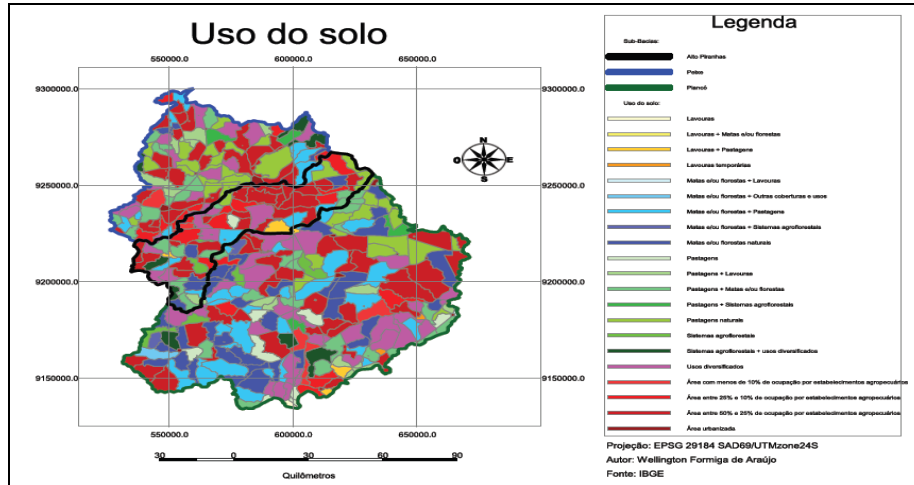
Uso do solo

550000.0
600000.0
650000.0

9300000.0
9250000.0
9200000.0
9150000.0

9300000.0
9250000.0
9200000.0
9150000.0

N
O
E
S

550000.0
600000.0
650000.0

30 0 30 60 90
Quilômetros

Legenda

Sub-Bacias:
Alto Piranhas
Patos
Piancó

Uso do solo:
Lavouras
Lavouras + Matas e/ou florestas
Lavouras + Pastagens
Lavouras temporárias
Matas e/ou florestas + Lavouras
Matas e/ou florestas + Outras coberturas e usos
Matas e/ou florestas + Pastagens
Matas e/ou florestas + Sistemas agroflorestais
Matas e/ou florestas naturais
Pastagens
Pastagens + Lavouras
Pastagens + Matas e/ou florestas
Pastagens + Sistemas agroflorestais
Pastagens naturais
Sistemas agroflorestais
Sistemas agroflorestais + usos diversificados
Usos diversificados
Área com menos de 10% de ocupação por estabelecimentos agropecuários
Área entre 25% e 10% de ocupação por estabelecimentos agropecuários
Área entre 50% e 25% de ocupação por estabelecimentos agropecuários
Área urbanizada

Projeção: EPSG 29184 SAD69/UTMzone24S
Autor: Wellington Formiga de Araújo
Fonte: IBGE